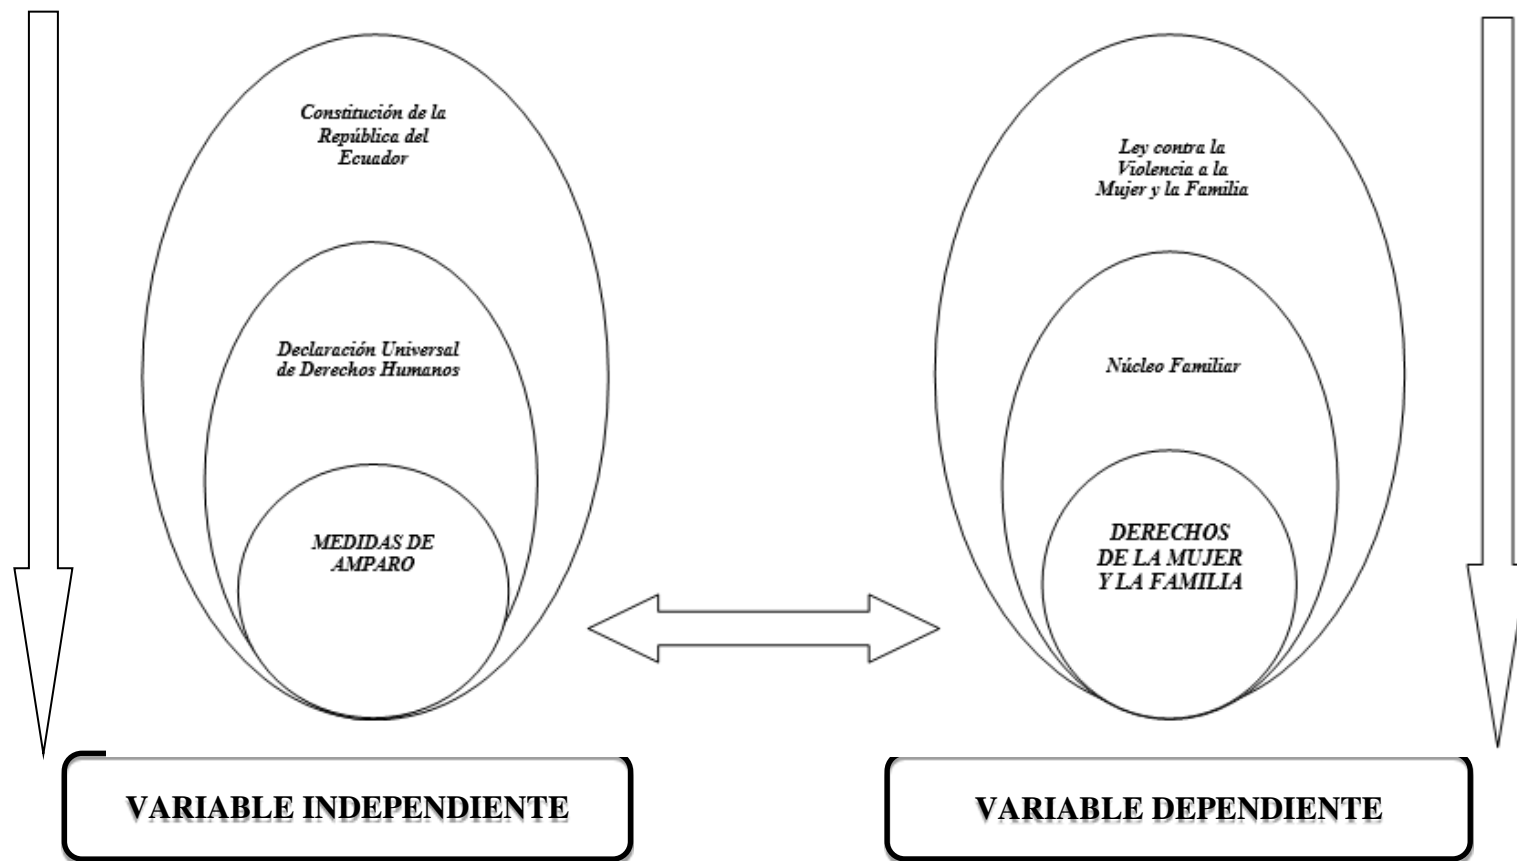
Constitución de la República del Ecuador

Declaración Universal de Derechos Humanos

MEDIDAS DE AMPARO

Ley contra la Violencia a la Mujer y la Familia

Núcleo Familiar

DERECHOS DE LA MUJER Y LA FAMILIA

VARIABLE INDEPENDIENTE

VARIABLE DEPENDIENTE